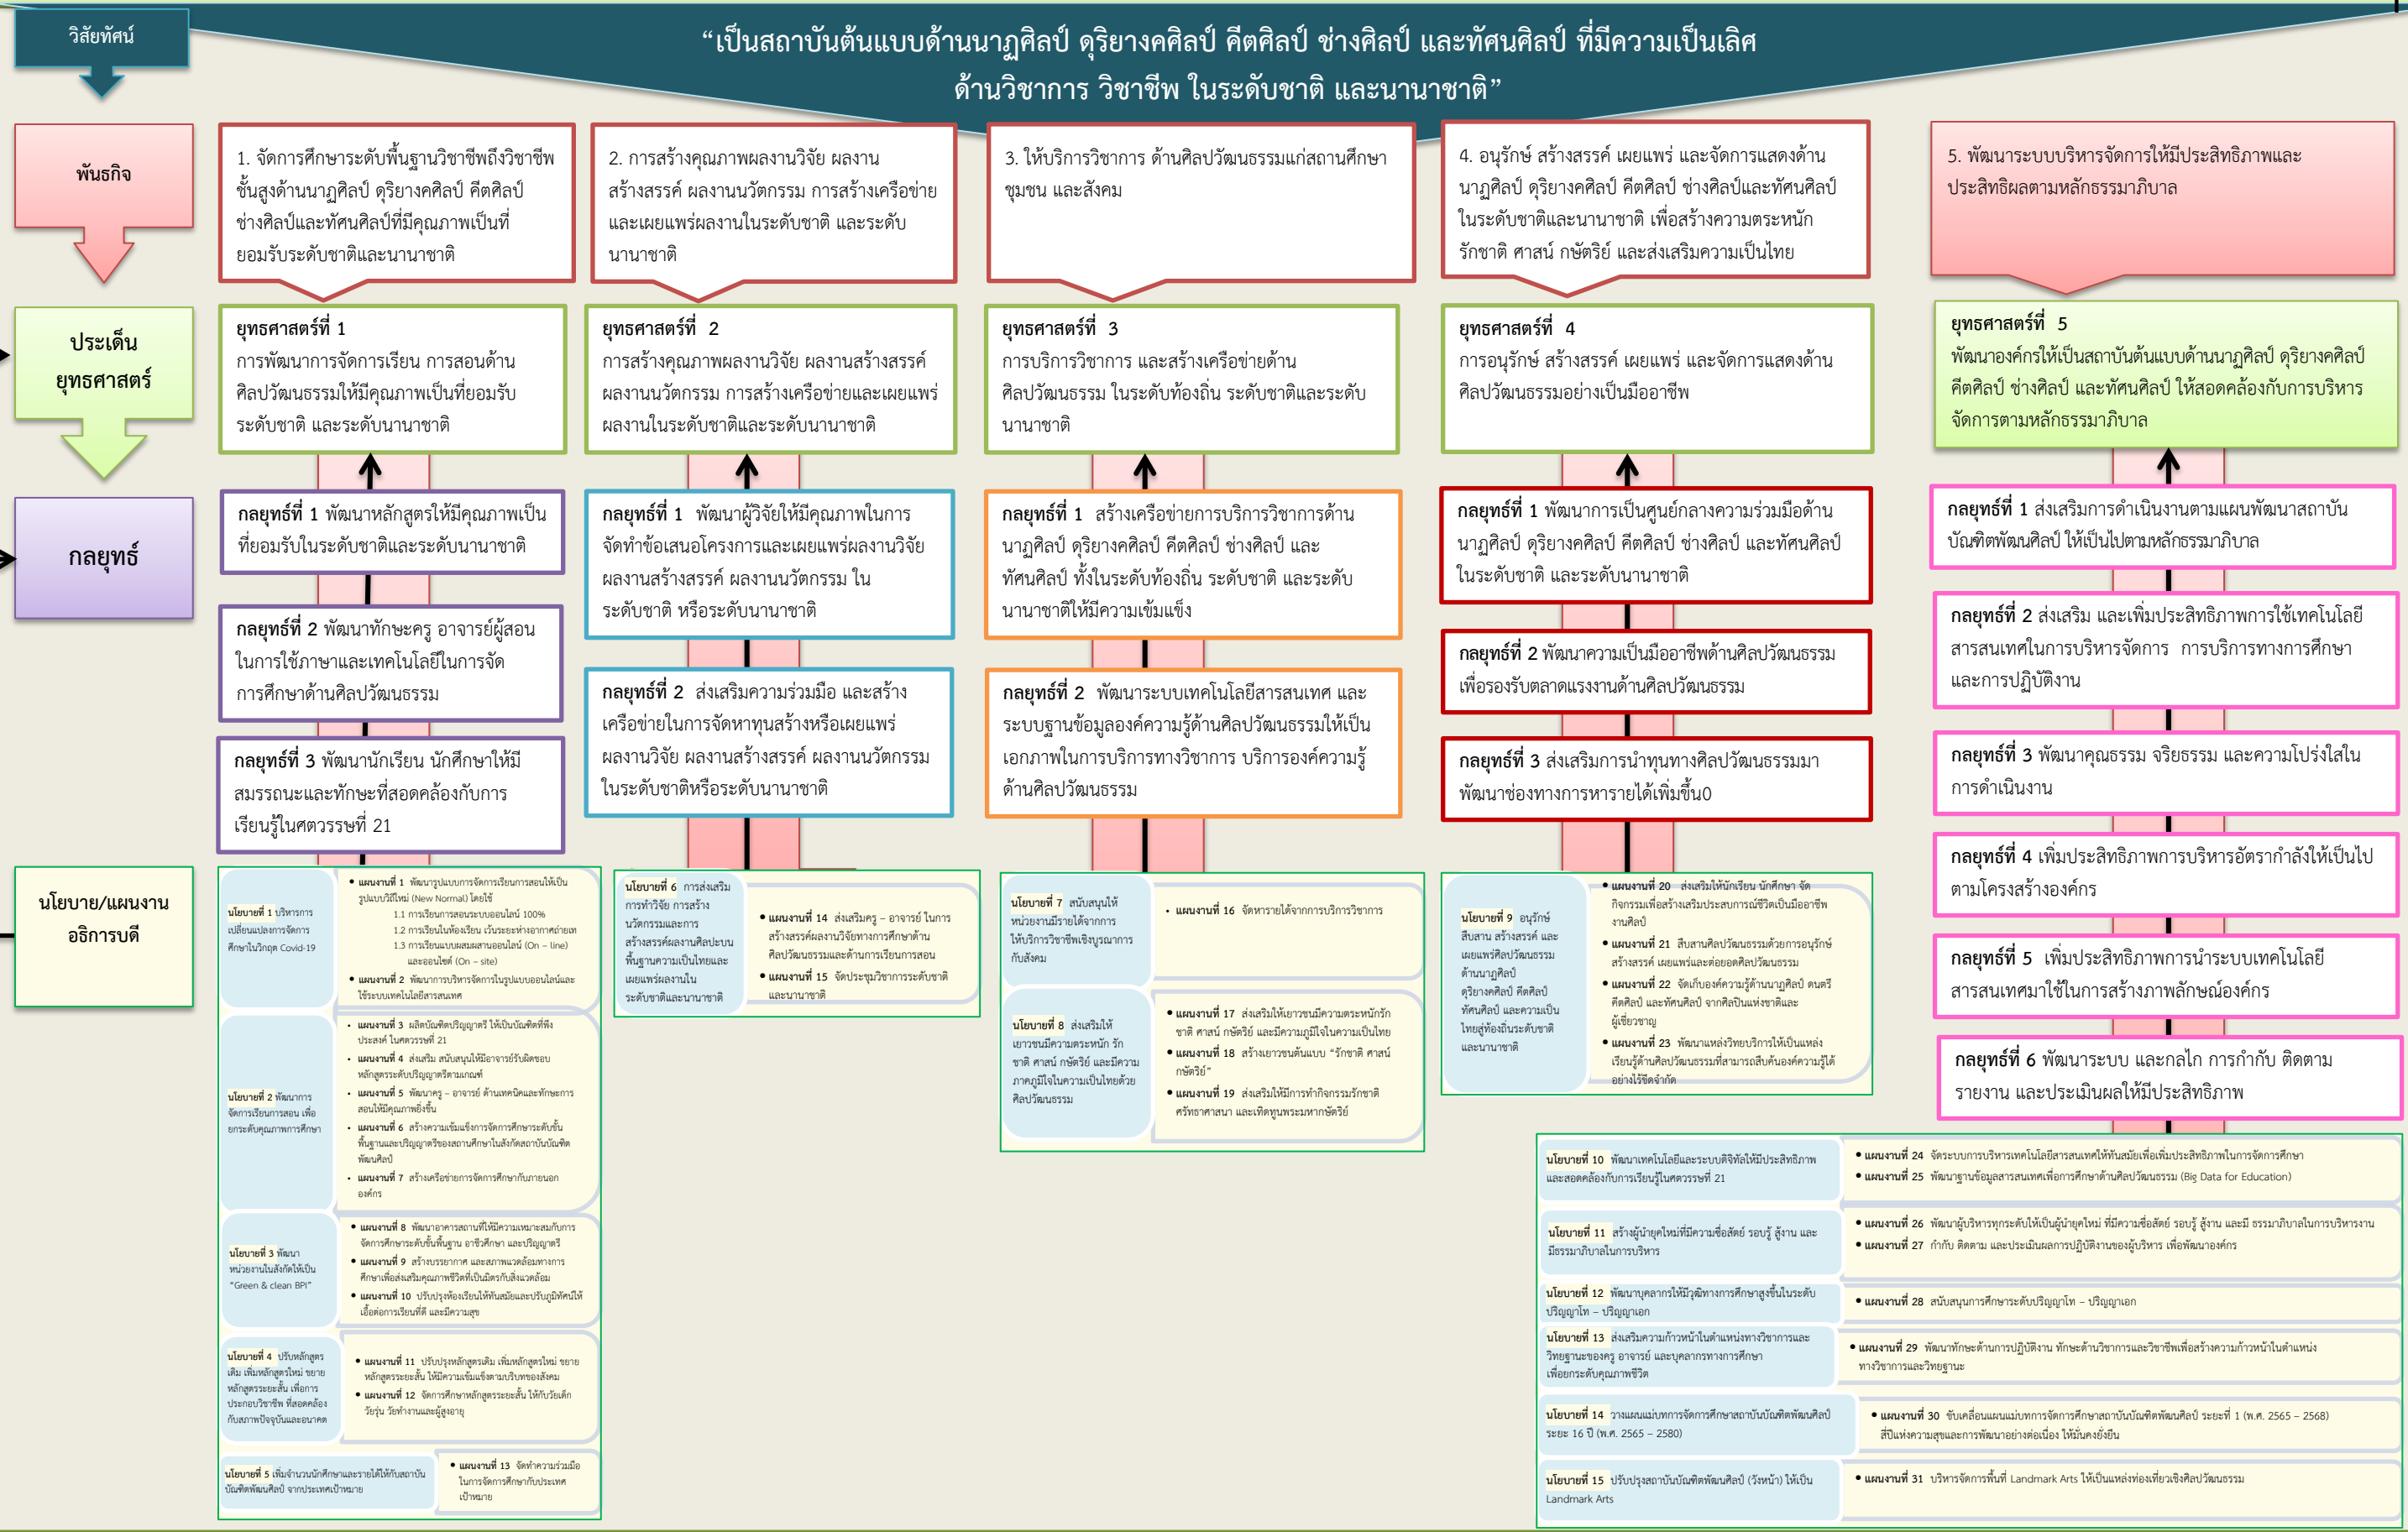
วิสัยทัศน์

“เป็นสถาบันต้นแบบด้านนาฏศิลป์ ดุริยางคศิลป์ คีตศิลป์ ช่างศิลป์ และทัศนศิลป์ ที่มีความเป็นเลิศด้านวิชาการ วิชาชีพ ในระดับชาติ และนานาชาติ”

พันธกิจ

1. จัดการศึกษาระดับพื้นฐานวิชาชีพถึงวิชาชีพชั้นสูงด้านนาฏศิลป์ ดุริยางคศิลป์ คีตศิลป์ ช่างศิลป์และทัศนศิลป์ที่มีคุณภาพเป็นที่ยอมรับระดับชาติและนานาชาติ

2. การสร้างคุณภาพผลงานวิจัย ผลงานสร้างสรรค์ ผลงานนวัตกรรม การสร้างเครือข่ายและเผยแพร่ผลงานในระดับชาติ และระดับนานาชาติ

3. ให้บริการวิชาการ ด้านศิลปวัฒนธรรมแก่สถานศึกษา ชุมชน และสังคม

4. อนุรักษ์ สร้างสรรค์ เผยแพร่ และจัดการแสดงด้านนาฏศิลป์ ดุริยางคศิลป์ คีตศิลป์ ช่างศิลป์และทัศนศิลป์ในระดับชาติและนานาชาติ เพื่อสร้างความตระหนักรักชาติ ศาสน์ กษัตริย์ และส่งเสริมความเป็นไทย

5. พัฒนาระบบบริหารจัดการให้มีประสิทธิภาพและประสิทธิผลตามหลักธรรมาภิบาล

ประเด็นยุทธศาสตร์

ยุทธศาสตร์ที่ 1 การพัฒนาการจัดการเรียน การสอนด้านศิลปวัฒนธรรมให้มีคุณภาพเป็นที่ยอมรับระดับชาติ และระดับนานาชาติ

ยุทธศาสตร์ที่ 2 การสร้างคุณภาพผลงานวิจัย ผลงานสร้างสรรค์ ผลงานนวัตกรรม การสร้างเครือข่ายและเผยแพร่ผลงานในระดับชาติและระดับนานาชาติ

ยุทธศาสตร์ที่ 3 การบริการวิชาการ และสร้างเครือข่ายด้านศิลปวัฒนธรรม ในระดับท้องถิ่น ระดับชาติและระดับนานาชาติ

ยุทธศาสตร์ที่ 4 การอนุรักษ์ สร้างสรรค์ เผยแพร่ และจัดการแสดงด้านศิลปวัฒนธรรมอย่างเป็นมืออาชีพ

ยุทธศาสตร์ที่ 5 พัฒนาองค์กรให้เป็นสถาบันต้นแบบด้านนาฏศิลป์ ดุริยางคศิลป์ คีตศิลป์ ช่างศิลป์ และทัศนศิลป์ ให้สอดคล้องกับการบริหารจัดการตามหลักธรรมาภิบาล

กลยุทธ์

กลยุทธ์ที่ 1 พัฒนาหลักสูตรให้มีคุณภาพเป็นที่ยอมรับในระดับชาติและระดับนานาชาติ

กลยุทธ์ที่ 2 พัฒนาทักษะครู อาจารย์ผู้สอนในการใช้ภาษาและเทคโนโลยีในการจัดการศึกษาด้านศิลปวัฒนธรรม

กลยุทธ์ที่ 3 พัฒนานักเรียน นักศึกษาให้มีสมรรถนะและทักษะที่สอดคล้องกับการเรียนรู้ในศตวรรษที่ 21

กลยุทธ์ที่ 1 พัฒนาผู้วิจัยให้มีคุณภาพในการจัดทำข้อเสนอโครงการและเผยแพร่ผลงานวิจัย ผลงานสร้างสรรค์ ผลงานนวัตกรรม ในระดับชาติ หรือระดับนานาชาติ

กลยุทธ์ที่ 2 ส่งเสริมความร่วมมือ และสร้างเครือข่ายในการจัดหาทุนสร้างหรือเผยแพร่ผลงานวิจัย ผลงานสร้างสรรค์ ผลงานนวัตกรรมในระดับชาติหรือระดับนานาชาติ

กลยุทธ์ที่ 1 สร้างเครือข่ายการบริการวิชาการด้านนาฏศิลป์ ดุริยางคศิลป์ คีตศิลป์ ช่างศิลป์ และทัศนศิลป์ ทั้งในระดับท้องถิ่น ระดับชาติ และระดับนานาชาติให้มีความเข้มแข็ง

กลยุทธ์ที่ 2 พัฒนาระบบเทคโนโลยีสารสนเทศ และระบบฐานข้อมูลองค์ความรู้ด้านศิลปวัฒนธรรมให้เป็นเอกภาพในการบริการทางวิชาการ บริการองค์ความรู้ด้านศิลปวัฒนธรรม

กลยุทธ์ที่ 1 พัฒนาการเป็นศูนย์กลางความร่วมมือด้านนาฏศิลป์ ดุริยางคศิลป์ คีตศิลป์ ช่างศิลป์ และทัศนศิลป์ในระดับชาติ และระดับนานาชาติ

กลยุทธ์ที่ 2 พัฒนาความเป็นมืออาชีพด้านศิลปวัฒนธรรมเพื่อรองรับตลาดแรงงานด้านศิลปวัฒนธรรม

กลยุทธ์ที่ 3 ส่งเสริมการนำทุนทางศิลปวัฒนธรรมมาพัฒนาช่องทางการหารายได้เพิ่มขึ้น0

กลยุทธ์ที่ 1 ส่งเสริมการดำเนินงานตามแผนพัฒนาสถาบันบัณฑิตพัฒนศิลป์ ให้เป็นไปตามหลักธรรมาภิบาล

กลยุทธ์ที่ 2 ส่งเสริม และเพิ่มประสิทธิภาพการใช้เทคโนโลยีสารสนเทศในการบริหารจัดการ การบริการทางการศึกษาและการปฏิบัติงาน

กลยุทธ์ที่ 3 พัฒนาคุณธรรม จริยธรรม และความโปร่งใสในการดำเนินงาน

กลยุทธ์ที่ 4 เพิ่มประสิทธิภาพการบริหารอัตรากำลังให้เป็นไปตามโครงสร้างองค์กร

กลยุทธ์ที่ 5 เพิ่มประสิทธิภาพการนำระบบเทคโนโลยีสารสนเทศมาใช้ในการสร้างภาพลักษณ์องค์กร

กลยุทธ์ที่ 6 พัฒนาระบบ และกลไก การกำกับ ติดตาม รายงาน และประเมินผลให้มีประสิทธิภาพ

นโยบาย/แผนงาน อธิการบดี

นโยบายที่ 1 บริหารการเปลี่ยนแปลงการจัดการศึกษาในวิกฤต Covid-19
• แผนงานที่ 1 พัฒนารูปแบบการจัดการเรียนการสอนให้เป็นรูปแบบวิถีใหม่ (New Normal) โดยใช้
1.1 การเรียนการสอนระบบออนไลน์ 100%
1.2 การเรียนในห้องเรียน เว้นระยะห่างอากาศถ่ายเท
1.3 การเรียนแบบผสมผสานออนไลน์ (On – line) และออนไซต์ (On – site)
• แผนงานที่ 2 พัฒนาการบริหารจัดการในรูปแบบออนไลน์และใช้ระบบเทคโนโลยีสารสนเทศ

นโยบายที่ 2 พัฒนาการจัดการเรียนการสอน เพื่อยกระดับคุณภาพการศึกษา
• แผนงานที่ 3 ผลิตบัณฑิตปริญญาตรี ให้เป็นบัณฑิตที่พึงประสงค์ ในศตวรรษที่ 21
• แผนงานที่ 4 ส่งเสริม สนับสนุนให้อาจารย์รับผิดชอบหลักสูตรระดับปริญญาตรีตามเกณฑ์
• แผนงานที่ 5 พัฒนาครู – อาจารย์ ด้านเทคนิคและทักษะการสอนให้มีคุณภาพยิ่งขึ้น
• แผนงานที่ 6 สร้างความเข้มแข็งการจัดการศึกษาระดับขั้นพื้นฐานและปริญญาตรีของสถานศึกษาในสังกัดสถาบันบัณฑิตพัฒนศิลป์
• แผนงานที่ 7 สร้างเครือข่ายการจัดการศึกษากับภายนอกองค์กร

นโยบายที่ 3 พัฒนาหน่วยงานในสังกัดให้เป็น “Green & clean BPI”
• แผนงานที่ 8 พัฒนาอาคารสถานที่ให้มีความเหมาะสมกับการจัดการศึกษาระดับขั้นพื้นฐาน อาชีวศึกษา และปริญญาตรี
• แผนงานที่ 9 สร้างบรรยากาศ และสภาพแวดล้อมทางการศึกษาเพื่อส่งเสริมคุณภาพชีวิตที่เป็นมิตรกับสิ่งแวดล้อม
• แผนงานที่ 10 ปรับปรุงห้องเรียนให้ทันสมัยและปรับภูมิทัศน์ให้เอื้อต่อการเรียนที่ดี และมีความสุข

นโยบายที่ 4 ปรับหลักสูตรเดิม เพิ่มหลักสูตรใหม่ ขยายหลักสูตรระยะสั้น เพื่อการประกอบวิชาชีพ ที่สอดคล้องกับสภาพปัจจุบันและอนาคต
• แผนงานที่ 11 ปรับปรุงหลักสูตรเดิม เพิ่มหลักสูตรใหม่ ขยายหลักสูตรระยะสั้น ให้มีความเข้มแข็งตามบริบทของสังคม
• แผนงานที่ 12 จัดการศึกษาหลักสูตรระยะสั้น ให้กับวัยเด็ก วัยรุ่น วัยทำงานและผู้สูงอายุ

นโยบายที่ 5 เพิ่มจำนวนนักศึกษาและรายได้ให้กับสถาบันบัณฑิตพัฒนศิลป์ จากประเทศเป้าหมาย
• แผนงานที่ 13 จัดทำความร่วมมือในการจัดการศึกษากับประเทศเป้าหมาย

นโยบายที่ 6 การส่งเสริมการทำวิจัย การสร้างนวัตกรรมและการสร้างสรรค์ผลงานศิลปะบนพื้นฐานความเป็นไทยและเผยแพร่ผลงานในระดับชาติและนานาชาติ
• แผนงานที่ 14 ส่งเสริมครู – อาจารย์ ในการสร้างสรรค์ผลงานวิจัยทางการศึกษาด้านศิลปวัฒนธรรมและด้านการเรียนการสอน
• แผนงานที่ 15 จัดประชุมวิชาการระดับชาติและนานาชาติ

นโยบายที่ 7 สนับสนุนให้หน่วยงานมีรายได้จากการให้บริการวิชาชีพเชิงบูรณาการกับสังคม
• แผนงานที่ 16 จัดหารายได้จากการบริการวิชาการ

นโยบายที่ 8 ส่งเสริมให้เยาวชนมีความตระหนัก รักชาติ ศาสน์ กษัตริย์ และมีความภาคภูมิใจในความเป็นไทยด้วยศิลปวัฒนธรรม
• แผนงานที่ 17 ส่งเสริมให้เยาวชนมีความตระหนักรักชาติ ศาสน์ กษัตริย์ และมีความภูมิใจในความเป็นไทย
• แผนงานที่ 18 สร้างเยาวชนต้นแบบ “รักชาติ ศาสน์ กษัตริย์”
• แผนงานที่ 19 ส่งเสริมให้มีการทำกิจกรรมรักชาติ ศรัทธาศาสนา และเทิดทูนพระมหากษัตริย์

นโยบายที่ 9 อนุรักษ์ สืบสาน สร้างสรรค์ และเผยแพร่ศิลปวัฒนธรรมด้านนาฏศิลป์ ดุริยางคศิลป์ คีตศิลป์ ทัศนศิลป์ และความเป็นไทยสู่ท้องถิ่นระดับชาติและนานาชาติ
• แผนงานที่ 20 ส่งเสริมให้นักเรียน นักศึกษา จัดกิจกรรมเพื่อสร้างเสริมประสบการณ์ชีวิตเป็นมืออาชีพงานศิลป์
• แผนงานที่ 21 สืบสานศิลปวัฒนธรรมด้วยการอนุรักษ์ สร้างสรรค์ เผยแพร่และต่อยอดศิลปวัฒนธรรม
• แผนงานที่ 22 จัดเก็บองค์ความรู้ด้านนาฏศิลป์ ดนตรี คีตศิลป์ และทัศนศิลป์ จากศิลปินแห่งชาติและผู้เชี่ยวชาญ
• แผนงานที่ 23 พัฒนาแหล่งวิทยบริการให้เป็นแหล่งเรียนรู้ด้านศิลปวัฒนธรรมที่สามารถสืบค้นองค์ความรู้ได้อย่างไร้ขีดจำกัด

นโยบายที่ 10 พัฒนาเทคโนโลยีและระบบดิจิทัลให้มีประสิทธิภาพ และสอดคล้องกับการเรียนรู้ในศตวรรษที่ 21
• แผนงานที่ 24 จัดระบบการบริหารเทคโนโลยีสารสนเทศให้ทันสมัยเพื่อเพิ่มประสิทธิภาพในการจัดการศึกษา
• แผนงานที่ 25 พัฒนาฐานข้อมูลสารสนเทศเพื่อการศึกษาด้านศิลปวัฒนธรรม (Big Data for Education)

นโยบายที่ 11 สร้างผู้นำยุคใหม่ที่มีความซื่อสัตย์ รอบรู้ สู้งาน และมีธรรมาภิบาลในการบริหาร
• แผนงานที่ 26 พัฒนาผู้บริหารทุกระดับให้เป็นผู้นำยุคใหม่ ที่มีความซื่อสัตย์ รอบรู้ สู้งาน และมี ธรรมาภิบาลในการบริหารงาน
• แผนงานที่ 27 กำกับ ติดตาม และประเมินผลการปฏิบัติงานของผู้บริหาร เพื่อพัฒนาองค์กร

นโยบายที่ 12 พัฒนาบุคลากรให้มีวุฒิทางการศึกษาสูงขึ้นในระดับปริญญาโท – ปริญญาเอก
• แผนงานที่ 28 สนับสนุนการศึกษาระดับปริญญาโท – ปริญญาเอก

นโยบายที่ 13 ส่งเสริมความก้าวหน้าในตำแหน่งทางวิชาการและวิทยฐานะของครู อาจารย์ และบุคลากรทางการศึกษา เพื่อยกระดับคุณภาพชีวิต
• แผนงานที่ 29 พัฒนาทักษะด้านการปฏิบัติงาน ทักษะด้านวิชาการและวิชาชีพเพื่อสร้างความก้าวหน้าในตำแหน่งทางวิชาการและวิทยฐานะ

นโยบายที่ 14 วางแผนแม่บทการจัดการศึกษาสถาบันบัณฑิตพัฒนศิลป์ ระยะ 16 ปี (พ.ศ. 2565 – 2580)
• แผนงานที่ 30 ขับเคลื่อนแผนแม่บทการจัดการศึกษาสถาบันบัณฑิตพัฒนศิลป์ ระยะที่ 1 (พ.ศ. 2565 – 2568) สี่ปีแห่งความสุขและการพัฒนาอย่างต่อเนื่อง ให้มั่นคงยั่งยืน

นโยบายที่ 15 ปรับปรุงสถาบันบัณฑิตพัฒนศิลป์ (วังหน้า) ให้เป็น Landmark Arts
• แผนงานที่ 31 บริหารจัดการพื้นที่ Landmark Arts ให้เป็นแหล่งท่องเที่ยวเชิงศิลปวัฒนธรรม